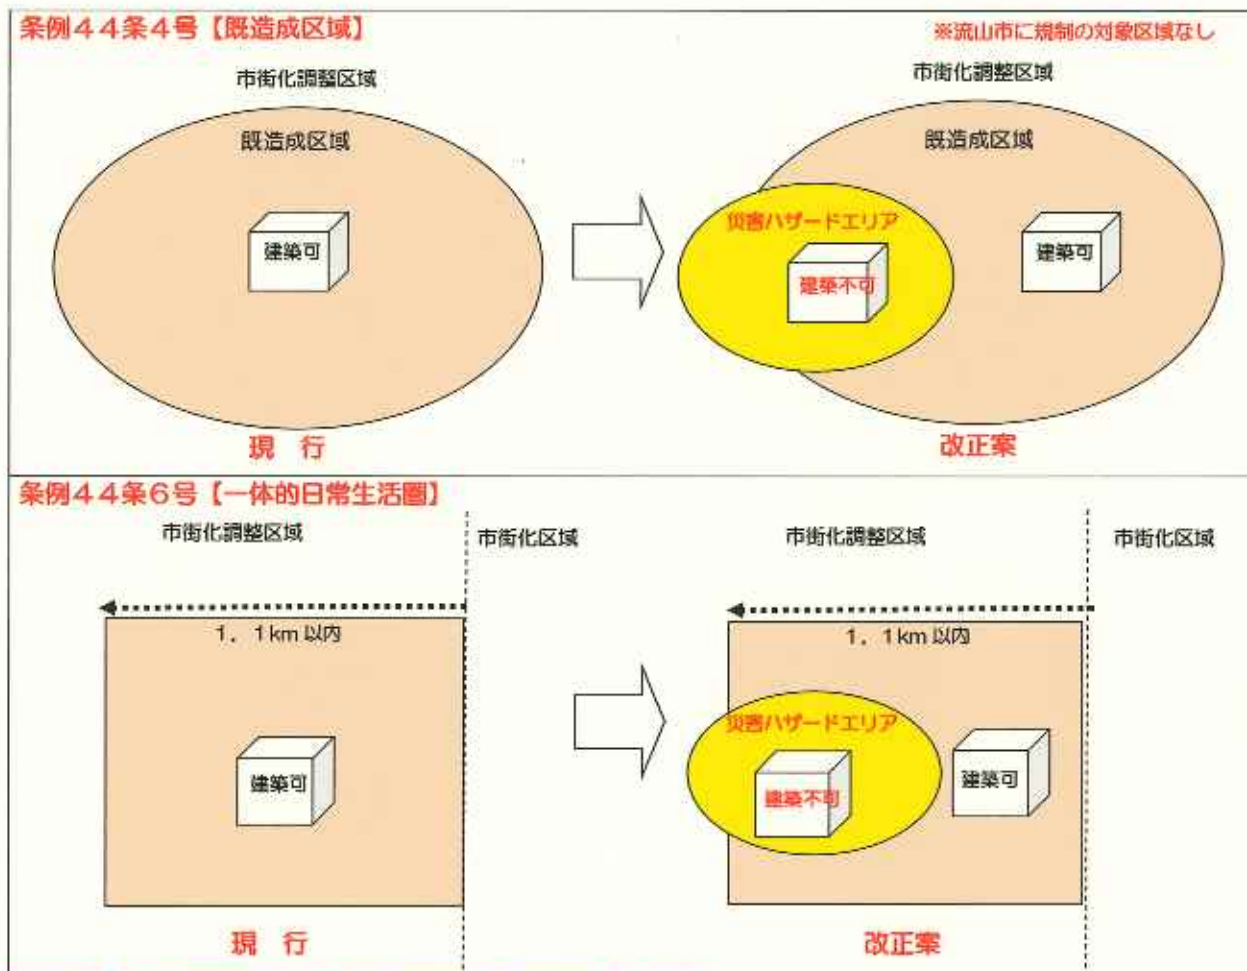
条例４４条４号【既造成区域】

※流山市に規制の対象区域なし

市街化調整区域

既造成区域

建築可

現　行

市街化調整区域

既造成区域

災害ハザードエリア

建築不可

建築可

改正案

条例４４条６号【一体的日常生活圏】

市街化調整区域

市街化区域

1．1km 以内

建築可

現　行

市街化調整区域

市街化区域

1．1km 以内

災害ハザードエリア

建築不可

建築可

改正案